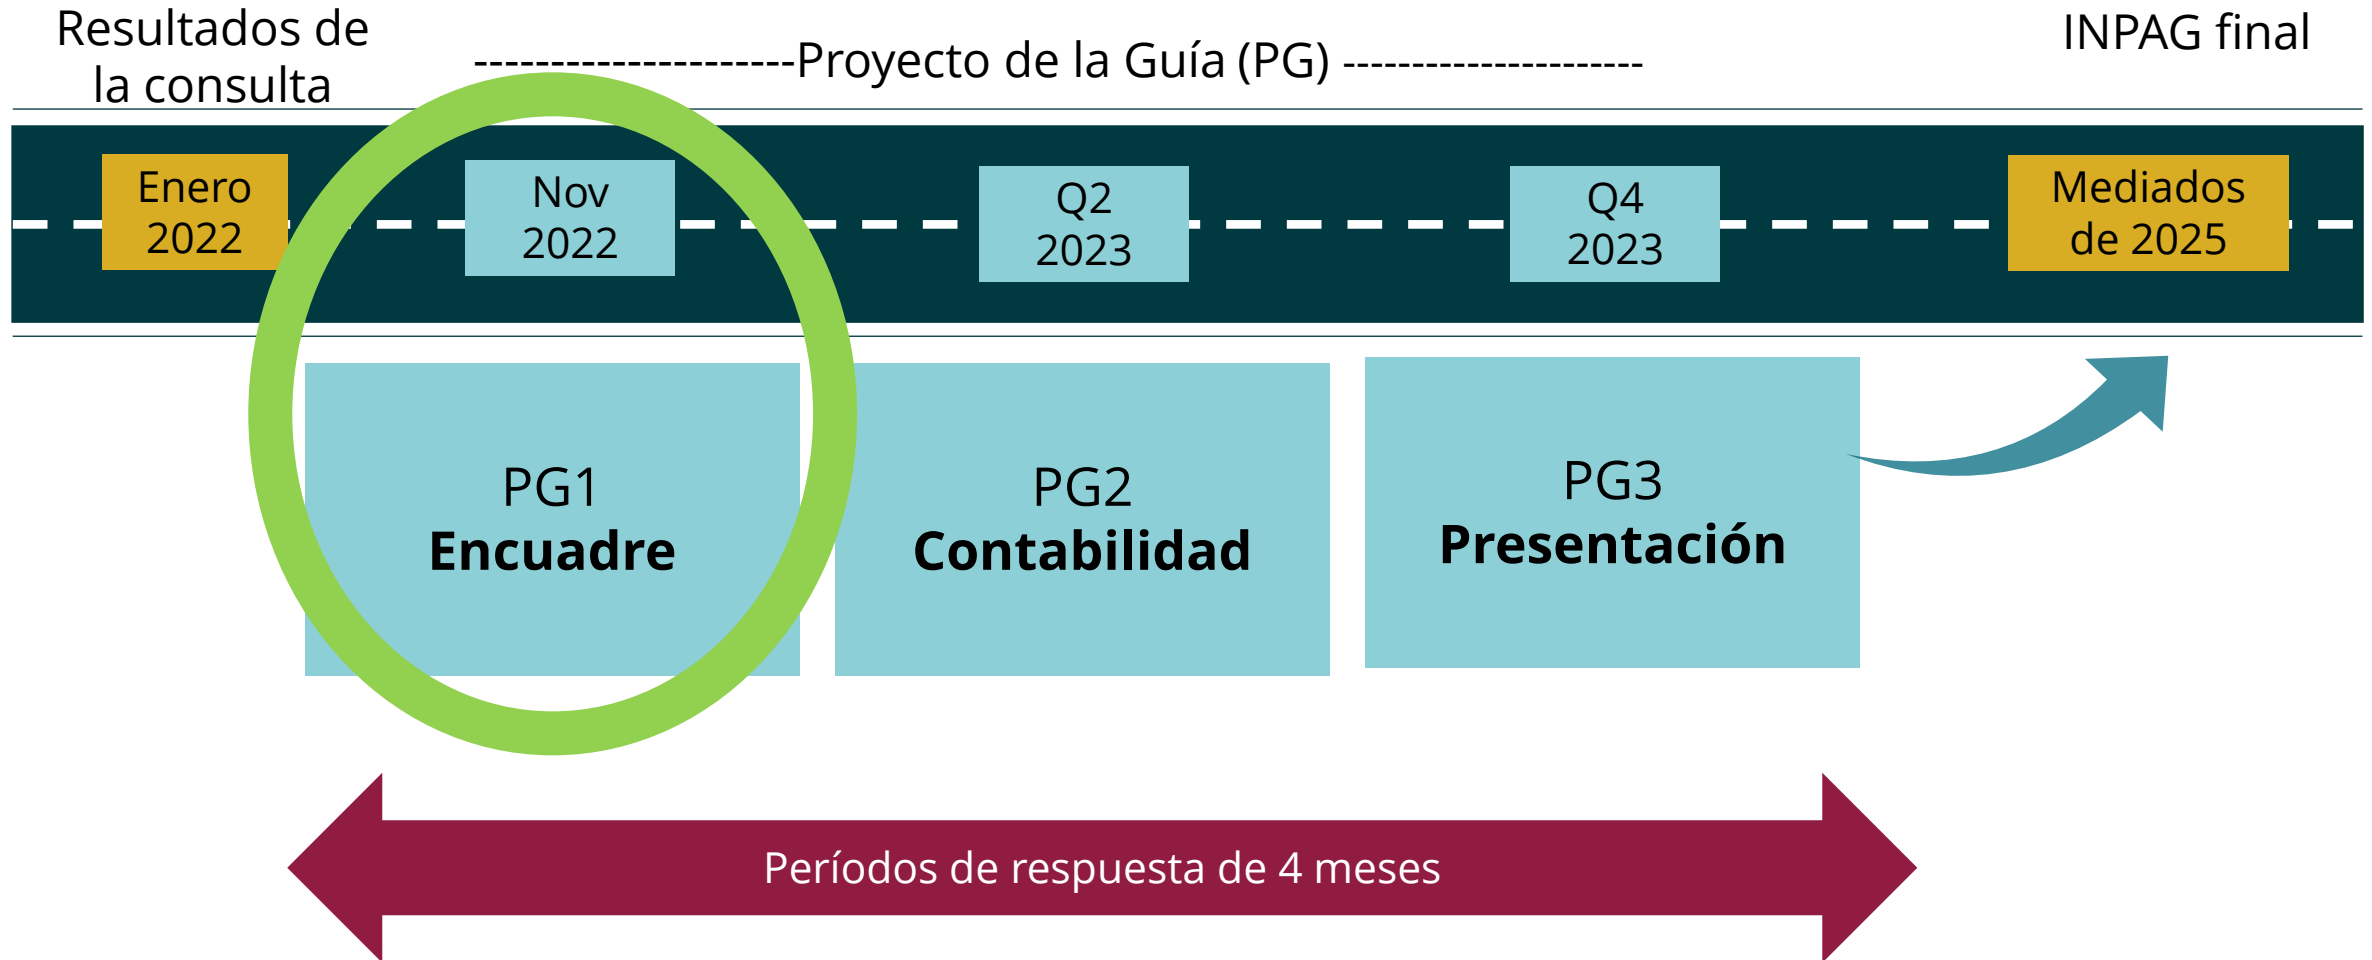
Resultados de la consulta

---------------------Proyecto de la Guía (PG) ---------------------

INPAG final

Enero 2022

Nov 2022

Q2 2023

Q4 2023

Mediados de 2025

PG1
**Encuadre**

PG2
**Contabilidad**

PG3
**Presentación**

Períodos de respuesta de 4 meses